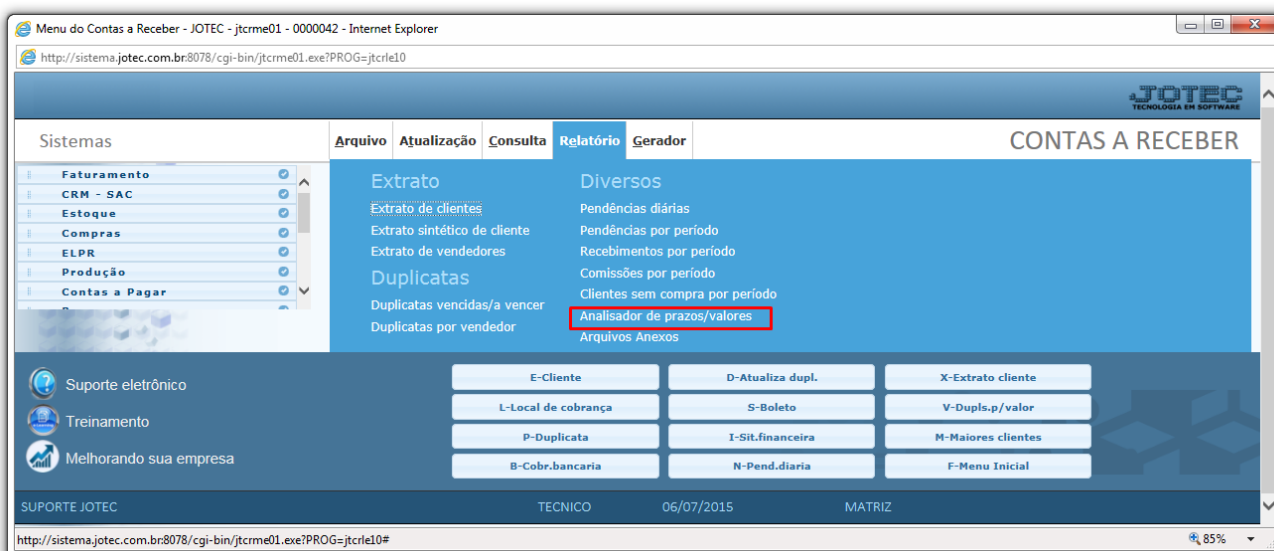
Menu do Contas a Receber - JOTEC - jtcrme01 - 0000042 - Internet Explorer

http://sistema.jotec.com.br:8078/cgi-bin/jtcrme01.exe?PROG=jtcrle10

JOTEC
TECNOLOGIA EM SOFTWARE

Sistemas

Arquivo Atualização Consulta Relatório Gerador

CONTAS A RECEBER

Faturamento
CRM - SAC
Estoque
Compras
ELPR
Produção
Contas a Pagar

Extrato
Extrato de clientes
Extrato sintético de cliente
Extrato de vendedores

Duplicatas
Duplicatas vencidas/a vencer
Duplicatas por vendedor

Diversos
Pendências diárias
Pendências por período
Recebimentos por período
Comissões por período
Clientes sem compra por período
Analisador de prazos/valores
Arquivos Anexos

Suporte eletrônico
Treinamento
Melhorando sua empresa

| E-Cliente | D-Atualiza dupl. | X-Extrato cliente |
|---|---|---|
| L-Local de cobrança | S-Boleto | V-Dupls.p/valor |
| P-Duplicata | I-Sit.financeira | M-Maiores clientes |
| B-Cobr.bancaria | N-Pend.diaria | F-Menu Inicial |

SUPORTE JOTEC TECNICO 06/07/2015 MATRIZ

http://sistema.jotec.com.br:8078/cgi-bin/jtcrme01.exe?PROG=jtcrle10#

85%